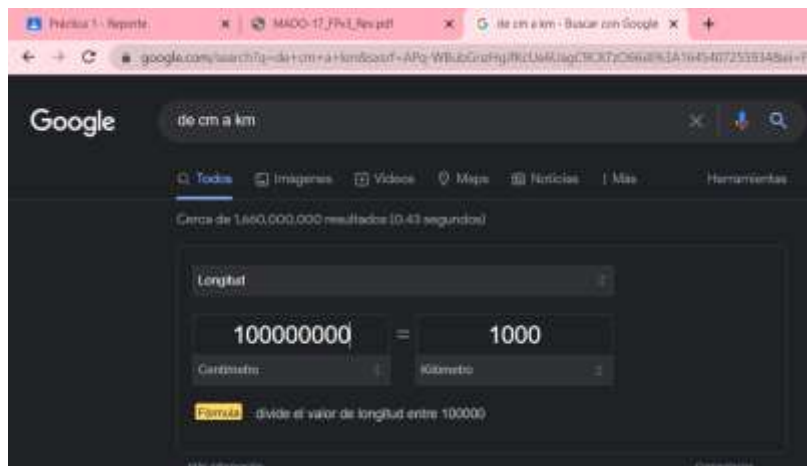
Práctica 1 - Reporte
MADO-17_FP4_Rev.pdf
de cm a km - Buscar con Google
google.com/search?q=de+cm+a+km&oq=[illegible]

Google
de cm a km

Todos Imágenes Videos Maps Noticias Más Herramientas

Cerca de 1,660,000,000 resultados (0.43 segundos)

Longitud

100000000 = 1000
Centímetro Kilómetro

Fórmula divide el valor de longitud entre 100000